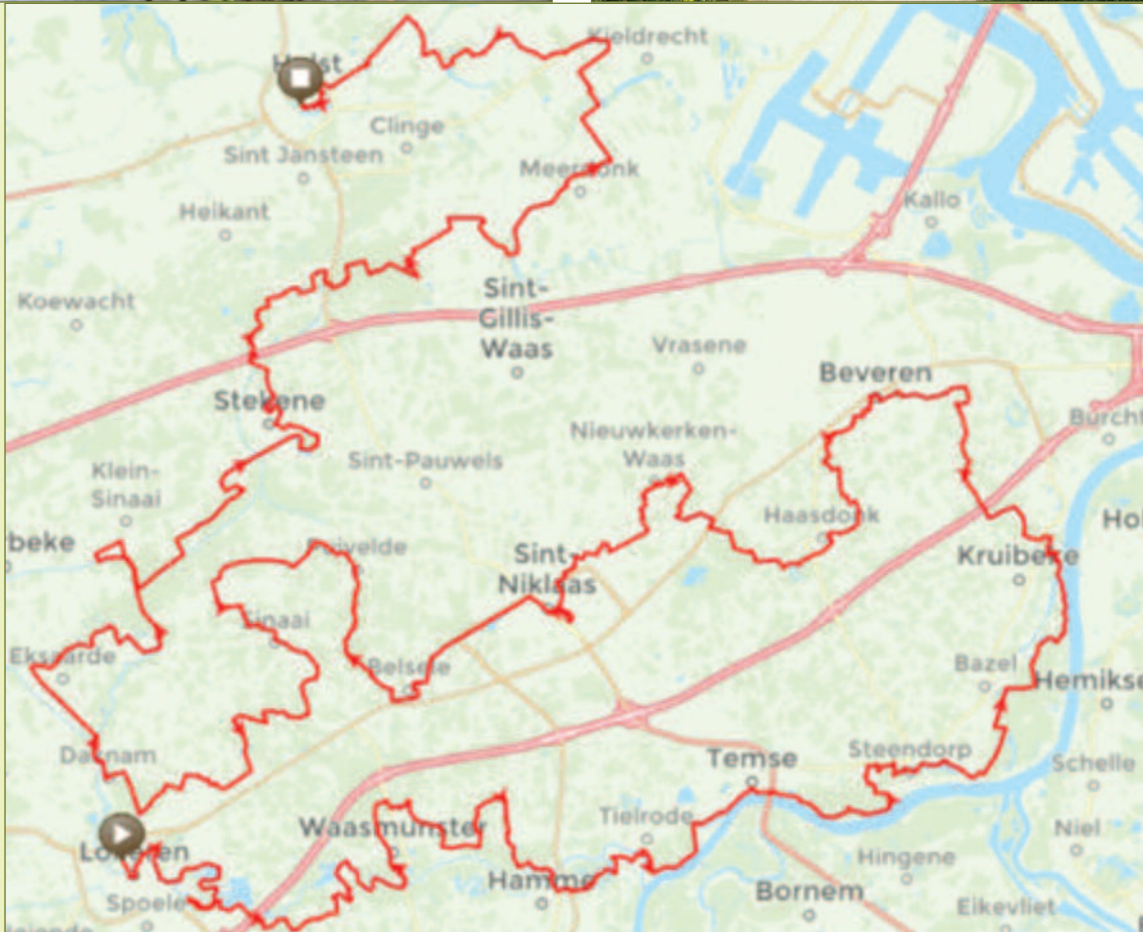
Hulst
Kieldrecht
Clinge
Sint Jansteen
Meerdonk
Heikant
Kallo
Koewacht
Sint-Gillis-Waas
Vrasene
Stekene
Beveren
Burcht
Nieuwkerken-Waas
Sint-Pauwels
Klein-Sinaai
Haasdonk
Hob
beke
Sint-Niklaas
Kruibeke
Daknam
Sinaai
Eksaarde
Belsele
Bazel
Hemikse
Daknam
Steendorp
Temse
Schelle
Lokeren
Waasmunster
Tielrode
Niel
Hingene
Hamme
Bornem
Spoele
Eikevliet